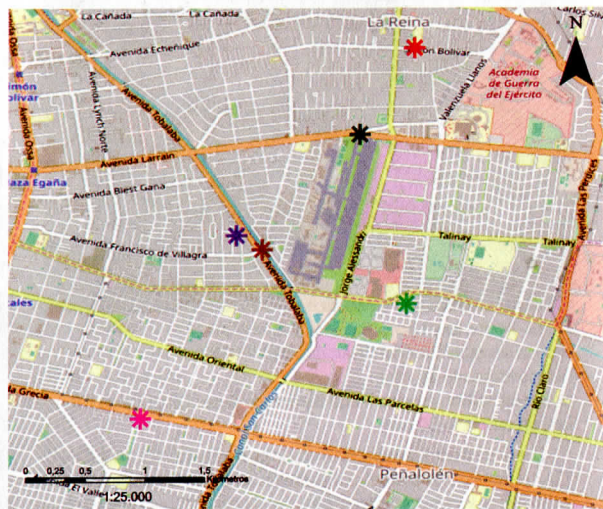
La Cañada
La Cañada
La Reina
Carlos Silva
N
Simón Bolívar
Avenida Echeñique
Simón Bolívar
Academia de Guerra del Ejército
Avenida Ossa
Avenida Lynch Norte
Avenida Tobalaba
Valenzuela Llanos
Avenida Larraín
Plaza Egaña
Avenida Blest Gana
Avenida Las Perdices
Talinay
Talinay
Avenida Francisco de Villagra
Avenida Tobalaba
Jorge Alessandri
Avenida Oriental
Avenida Las Parcelas
Río Claro
Canal San Carlos
Avenida Grecia
Peñalolén
0 0,25 0,5 1 1,5 Kilómetros
El Valle
1:25.000